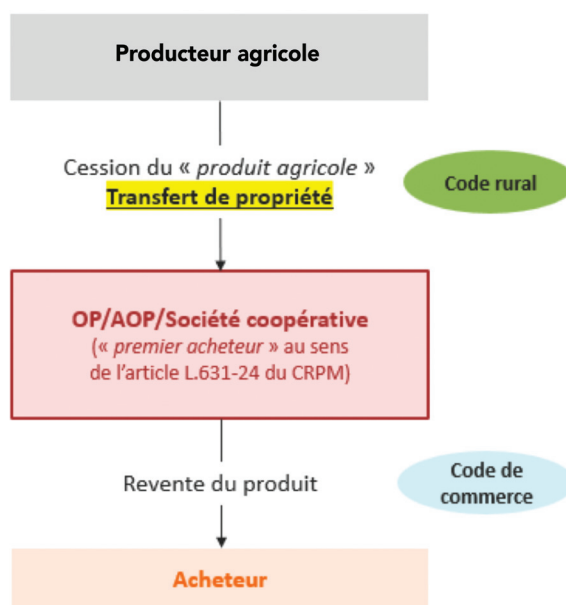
Producteur agricole

Cession du « produit agricole »
Transfert de propriété

Code rural

OP/AOP/Société coopérative
(« premier acheteur » au sens de l'article L.631-24 du CRPM)

Revente du produit

Code de commerce

Acheteur